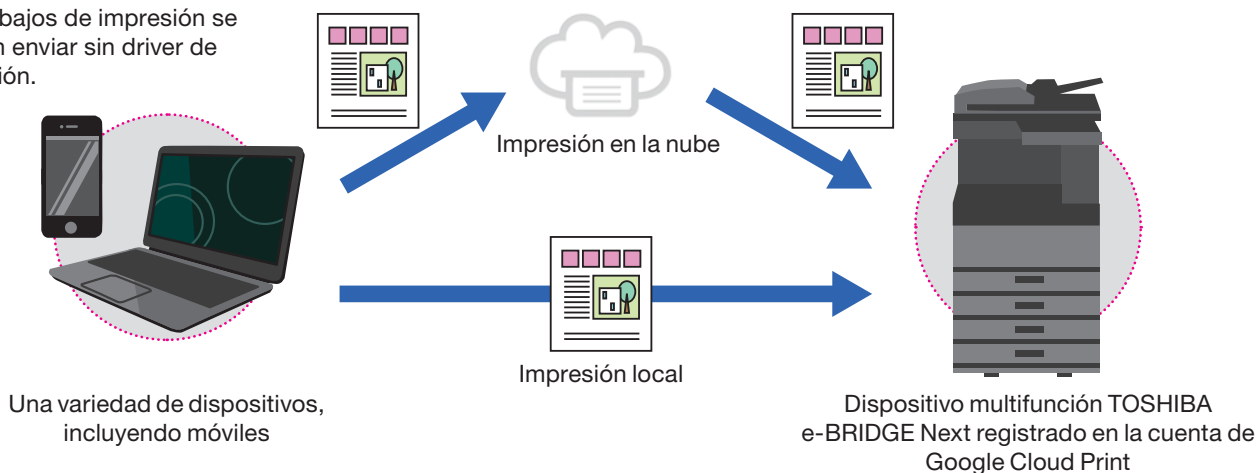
bajos de impresión se
n enviar sin driver de
ión.

Impresión en la nube

Impresión local

Una variedad de dispositivos, incluyendo móviles

Dispositivo multifunción TOSHIBA e-BRIDGE Next registrado en la cuenta de Google Cloud Print